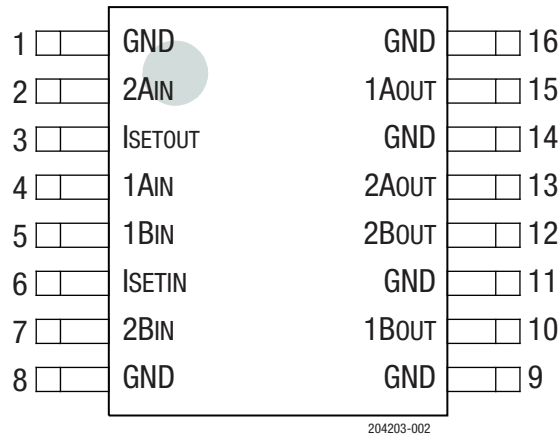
| | | | |
|---|---|---|---|
| 1 | GND | GND | 16 |
| 2 | 2AIN | 1AOUT | 15 |
| 3 | ISETOUT | GND | 14 |
| 4 | 1AIN | 2AOUT | 13 |
| 5 | 1BIN | 2BOUT | 12 |
| 6 | ISETIN | GND | 11 |
| 7 | 2BIN | 1BOUT | 10 |
| 8 | GND | GND | 9 |

204203-002